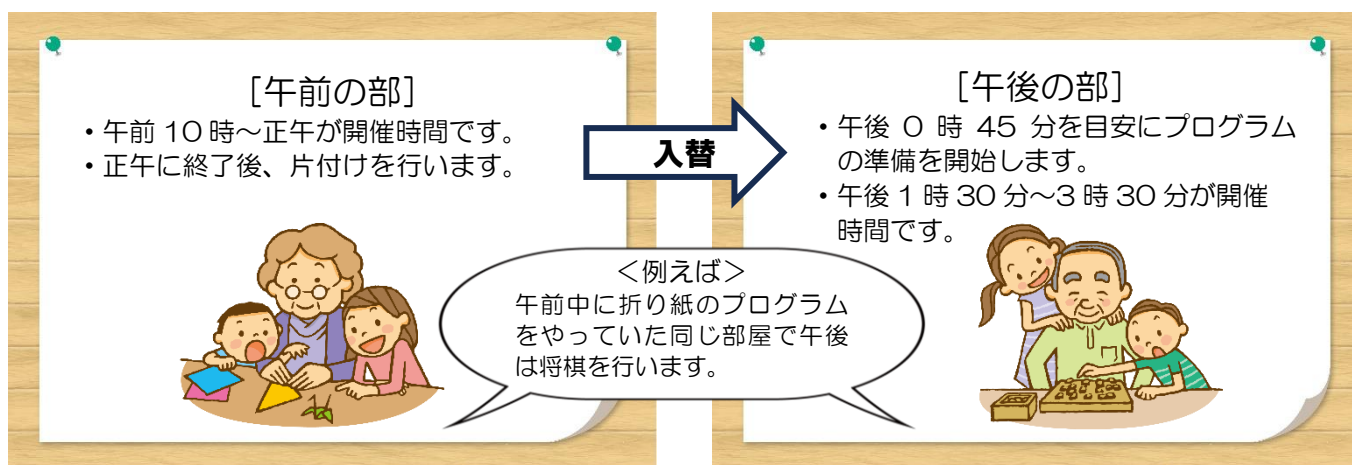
[午前の部]

・午前 10 時～正午が開催時間です。
・正午に終了後、片付けを行います。

入替

[午後の部]

・午後 0 時 45 分を目安にプログラムの準備を開始します。
・午後 1 時 30 分～3 時 30 分が開催時間です。

＜例えば＞
午前中に折り紙のプログラムをやっていた同じ部屋で午後は将棋を行います。